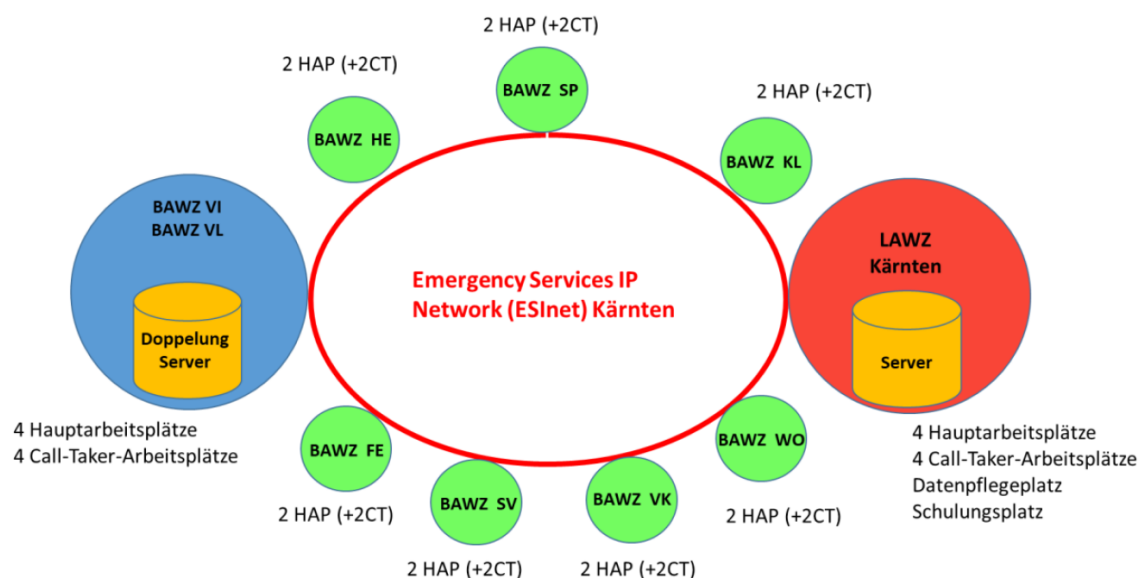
2 HAP (+2CT)

BAWZ SP

2 HAP (+2CT)

BAWZ HE

2 HAP (+2CT)

BAWZ KL

BAWZ VI
BAWZ VL

Doppelung Server

4 Hauptarbeitsplätze
4 Call-Taker-Arbeitsplätze

Emergency Services IP Network (ESInet) Kärnten

LAWZ Kärnten

Server

4 Hauptarbeitsplätze
4 Call-Taker-Arbeitsplätze
Datenpflegeplatz
Schulungsplatz

BAWZ FE

2 HAP (+2CT)

BAWZ SV

2 HAP (+2CT)

BAWZ VK

2 HAP (+2CT)

BAWZ WO

2 HAP (+2CT)